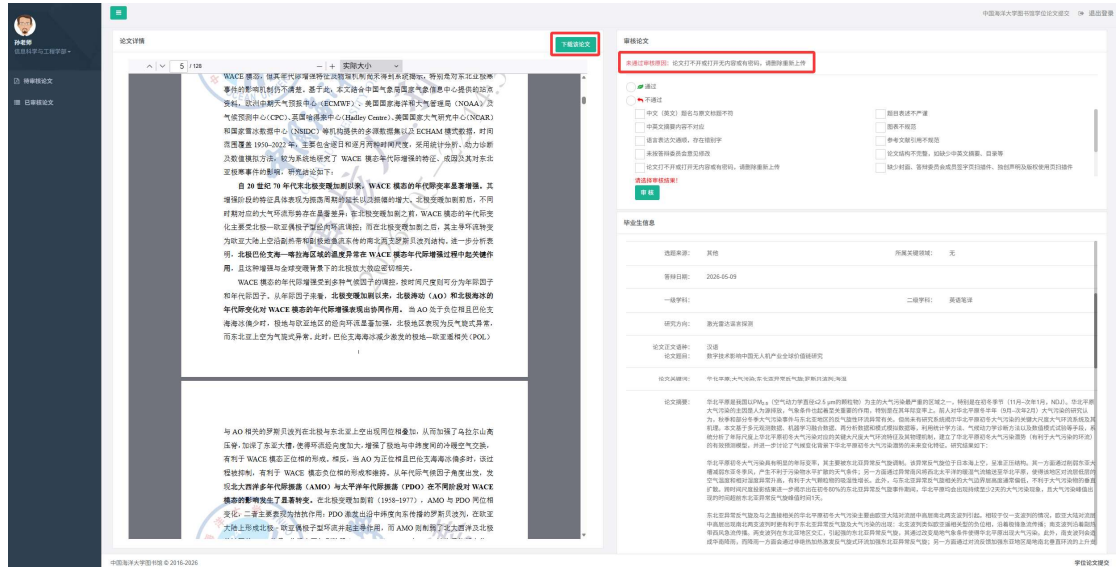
孙老师
信息科学与工程学部

待审核论文
已审核论文

中国海洋大学图书馆学位论文 退出登录

论文详情

下载论文

5 / 128

实际大小

WACE 模态，但其年代际增强特征及物理机制尚未得到系统揭示，特别是对东北亚极寒事件的影响机制仍不清楚。基于此，本文结合中国气象局国家气象信息中心提供的站点资料，欧洲中期天气预报中心（ECMWF）、美国国家海洋和大气管理局（NOAA）及气候预测中心（CPC）、英国哈德莱中心（Hadley Centre）、美国国家大气研究中心（NCAR）和国家雪冰数据中心（NSIDC）等机构提供的多源数据集以及 ECHAM 模式数据，时间范围覆盖 1950–2022 年，主要包含逐日和逐月两种时间尺度，采用统计分析、动力诊断及数值模拟方法，较为系统地研究了 WACE 模态年代际增强的特征、成因及其对东北亚极寒事件的影响。研究结论如下：

自 20 世纪 70 年代末北极变暖加剧以来，WACE 模态的年代际变率显著增强。其增强阶段的特征具体表现为振荡周期的延长以及振幅的增大，北极变暖加剧前后，不同时期对应的大气环流形势存在显著差异；在北极变暖加剧之前，WACE 模态的年代际变化主要受北极—欧亚偶极子型的环流调控；而在北极变暖加剧之后，其主导环流转变为欧亚大陆上空高纬和中纬反位相的自北而南交替展开的波列结构，进一步分析表明，北极巴伦支海—喀拉海区域的温度异常在 WACE 模态年代际增强过程中起关键作用，且这种增强与全球变暖背景下的北极放大效应密切相关。

WACE 模态的年代际增强受到多种气候因子的调控，按时间尺度可分为年际因子和年代际因子。从年际因子来看，北极变暖加剧以来，北极涛动（AO）和北极海冰的年代际变化对 WACE 模态的年代际增强表现出协同作用。当 AO 处于负位相且巴伦支海海冰偏少时，极地与欧亚地区的经向环流显著加强，北极地区表现为反气旋式异常，而东北亚上空为气旋式异常，此时，巴伦支海海冰减少激发的极地—欧亚遥相关（POL）

与 AO 相关的罗斯贝波列在北极与东北亚上空出现同位相叠加，从而加强了乌拉尔山高压脊，加深了东亚大槽，使得环流经向度加大，增强了极地与中纬度间的冷暖空气交换，有利于 WACE 模态正位相的形成。相反，当 AO 为正位相且巴伦支海海冰偏多时，该过程被抑制，有利于 WACE 模态负位相的形成和维持。从年代际气候因子角度出发，发现北大西洋多年代际振荡（AMO）与太平洋年代际振荡（PDO）在不同阶段对 WACE 模态的影响发生了显著转变。在北极变暖加剧前（1958–1977），AMO 与 PDO 同位相变化，二者主要表现为拮抗作用；PDO 激发出沿中纬度向东传播的罗斯贝波列，在欧亚大陆上形成北极—欧亚偶极子型环流并起主导作用，而 AMO 则削弱了北大西洋及北极

中国海洋大学图书馆 © 2016-2026

审核论文

未通过审核原因：论文打不开或打开无内容或有密码，请删除重新上传

通过
不通过
中文（英文）题目与原文标题不符
摘要表述不严谨
中英文摘要内容不对应
图表不规范
语言表达欠通顺，存在错别字
参考文献引用不规范
未按要求修改或者修改或改变
论文结构不完整，如缺少中英文摘要、目录等
论文打不开或打开无内容或有密码，请删除重新上传
缺少封面、答辩委员会成员签字页扫描件、独创声明及版权使用页扫描件
请选择审核结果！
审核

毕业生信息

选题来源： 其他
所属关键领域： 无
答辩日期： 2026-05-09
一级学科：
二级学科： 英语笔译
研究方向： 激光雷达探测测
论文次文语种： 汉语
论文题目： 数字技术影响中国无人机产业全球价值链研究
论文关键词：
论文摘要：

学位论文提交